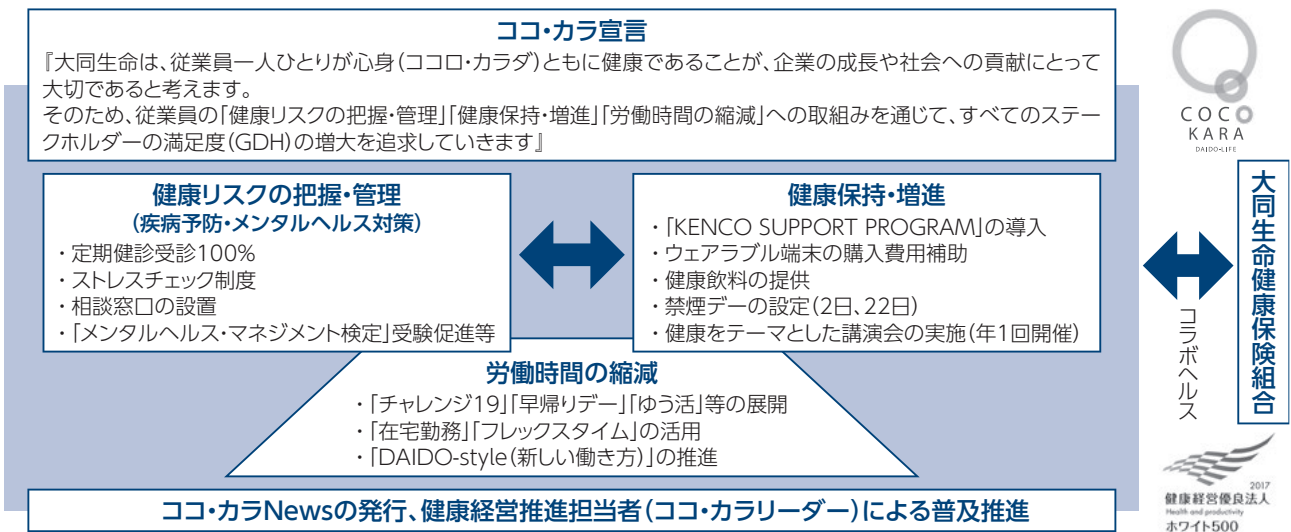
ココ・カラ宣言

『大同生命は、従業員一人ひとりが心身（ココロ・カラダ）ともに健康であることが、企業の成長や社会への貢献にとって大切であると考えます。
そのため、従業員の「健康リスクの把握・管理」「健康保持・増進」「労働時間の縮減」への取組みを通じて、すべてのステークホルダーの満足度（GDH）の増大を追求していきます』

COCO
KARA
DAIDO-LIFE

健康リスクの把握・管理
（疾病予防・メンタルヘルス対策）
・定期健診受診100%
・ストレスチェック制度
・相談窓口の設置
・「メンタルヘルス・マネジメント検定」受験促進等

健康保持・増進
・「KENCO SUPPORT PROGRAM」の導入
・ウェアラブル端末の購入費用補助
・健康飲料の提供
・禁煙デーの設定（2日、22日）
・健康をテーマとした講演会の実施（年1回開催）

コラボヘルス

大同生命健康保険組合

労働時間の縮減
・「チャレンジ19」「早帰りデー」「ゆう活」等の展開
・「在宅勤務」「フレックスタイム」の活用
・「DAIDO-style（新しい働き方）」の推進

2017
健康経営優良法人
Health and productivity
ホワイト500

ココ・カラNewsの発行、健康経営推進担当者（ココ・カラリーダー）による普及推進